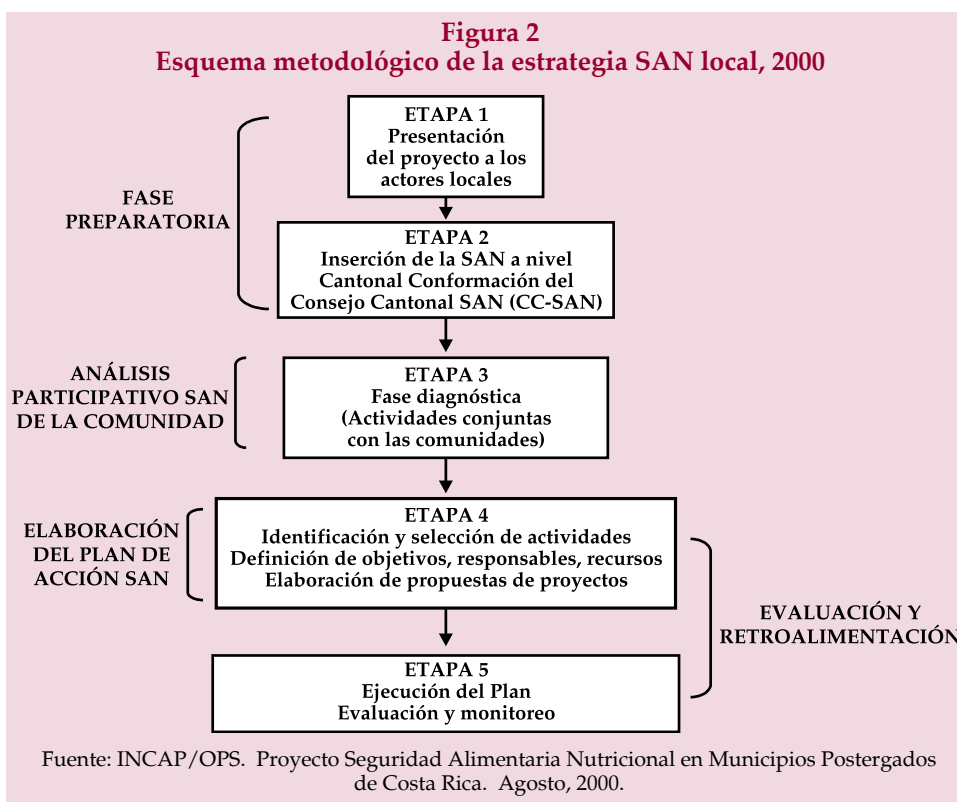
Figura 2
Esquema metodológico de la estrategia SAN local, 2000

FASE PREPARATORIA

ETAPA 1
Presentación del proyecto a los actores locales

ETAPA 2
Inserción de la SAN a nivel Cantonal Conformación del Consejo Cantonal SAN (CC-SAN)

ANÁLISIS PARTICIPATIVO SAN DE LA COMUNIDAD

ETAPA 3
Fase diagnóstica
(Actividades conjuntas con las comunidades)

ELABORACIÓN DEL PLAN DE ACCIÓN SAN

ETAPA 4
Identificación y selección de actividades
Definición de objetivos, responsables, recursos
Elaboración de propuestas de proyectos

EVALUACIÓN Y RETROALIMENTACIÓN

ETAPA 5
Ejecución del Plan
Evaluación y monitoreo

Fuente: INCAP/OPS. Proyecto Seguridad Alimentaria Nutricional en Municipios Postergados de Costa Rica. Agosto, 2000.